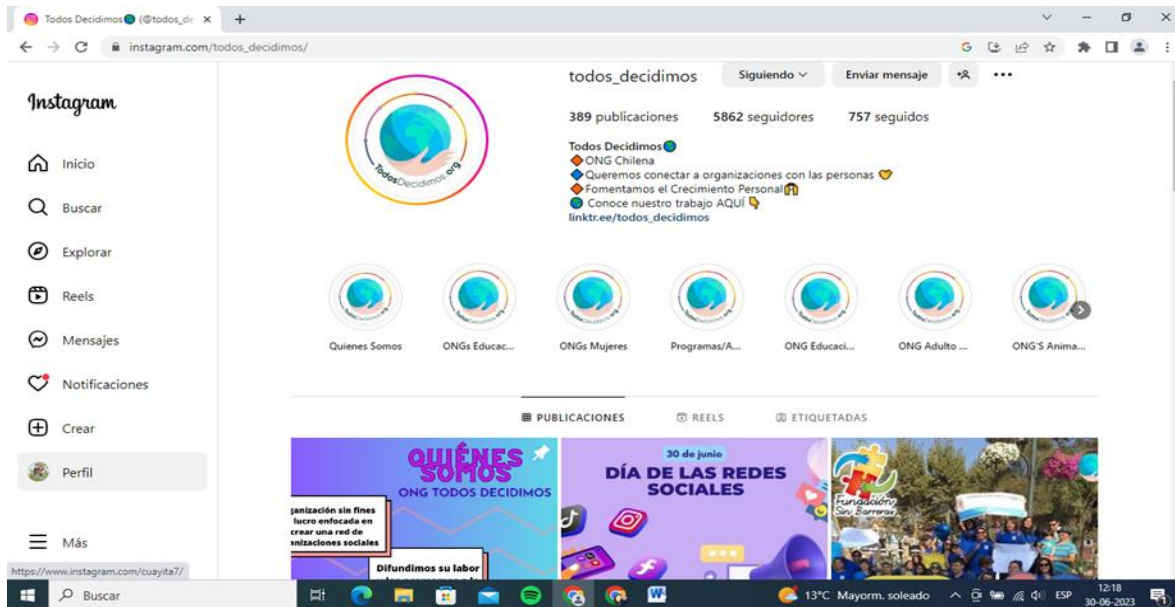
Todos Decidimos (@todos_de ×  +

instagram.com/todos_decidimos/

Instagram

Inicio

Buscar

Explorar

Reels

Mensajes

Notificaciones

Crear

Perfil

Más

https://www.instagram.com/cuayita7/

todos_decidimos  Siguiendo  Enviar mensaje

389 publicaciones  5862 seguidores  757 seguidos

Todos Decidimos
ONG Chilena
Queremos conectar a organizaciones con las personas
Fomentamos el Crecimiento Personal
Conoce nuestro trabajo AQUÍ
linktr.ee/todos_decidimos

TodosDecidimos.org

Quienes Somos  ONGs Educac...  ONGs Mujeres  Programas/A...  ONG Educaci...  ONG Adulto ...  ONG'S Anima...

PUBLICACIONES  REELS  ETIQUETADAS

QUIÉNES SOMOS
ONG TODOS DECIDIMOS
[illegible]ganización sin fines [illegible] lucro enfocada en crear una red de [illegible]nizaciones sociales
Difundimos su labor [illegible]

30 de junio
DÍA DE LAS REDES SOCIALES

Fundación Sin Barreras

Buscar

13°C Mayorm. soleado  ESP  12:18  30-06-2023